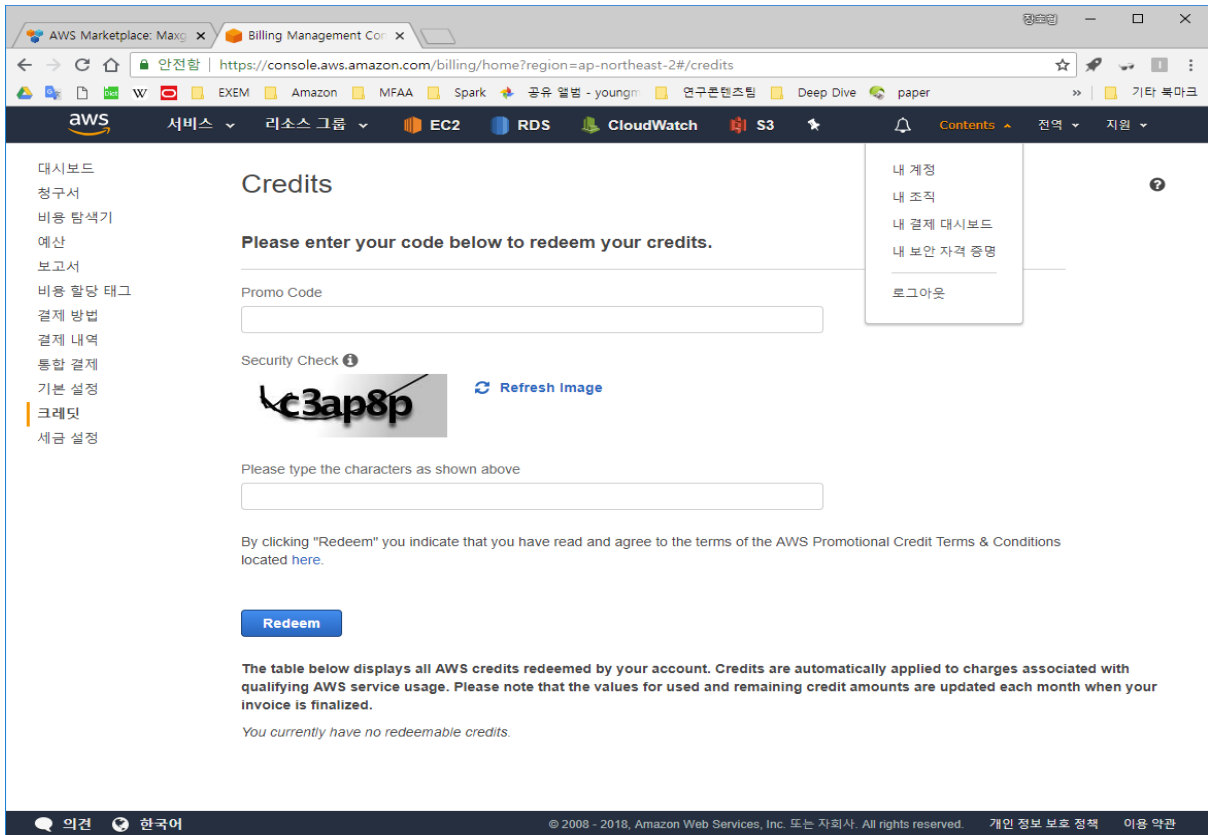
AWS Marketplace: Maxg ×
Billing Management Cor ×

정호인

안전함 | https://console.aws.amazon.com/billing/home?region=ap-northeast-2#/credits

EXEM Amazon MFAA Spark 공유 앨범 - youngm 연구콘텐츠팀 Deep Dive paper » 기타 북마크

aws 서비스 리소스 그룹 EC2 RDS CloudWatch S3 Contents 전역 지원

내 계정
내 조직
내 결제 대시보드
내 보안 자격 증명
로그아웃

대시보드
청구서
비용 탐색기
예산
보고서
비용 할당 태그
결제 방법
결제 내역
통합 결제
기본 설정
크레딧
세금 설정

Credits

Please enter your code below to redeem your credits.

Promo Code

Security Check

c3ap8p

Refresh image

Please type the characters as shown above

By clicking "Redeem" you indicate that you have read and agree to the terms of the AWS Promotional Credit Terms & Conditions located here.

Redeem

The table below displays all AWS credits redeemed by your account. Credits are automatically applied to charges associated with qualifying AWS service usage. Please note that the values for used and remaining credit amounts are updated each month when your invoice is finalized.

You currently have no redeemable credits.

의견 한국어 © 2008 - 2018, Amazon Web Services, Inc. 또는 자회사. All rights reserved. 개인 정보 보호 정책 이용 약관